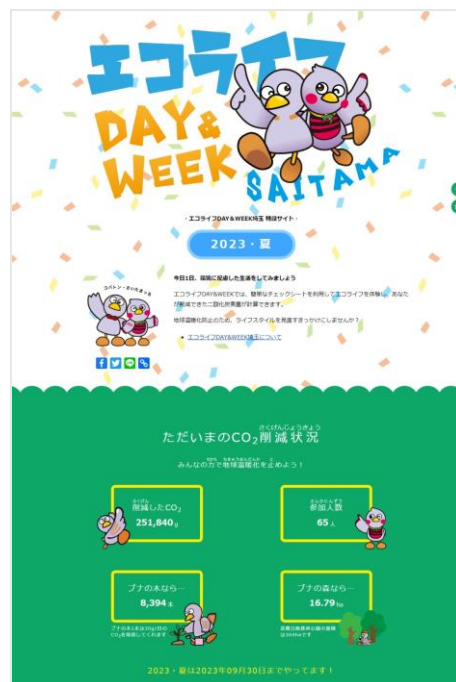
エコライフ
DAY&
WEEK
SAITAMA

- エコライフDAY&WEEK埼玉 特設サイト -

2023・夏

今日1日、環境に配慮した生活をしてみましょう

エコライフDAY&WEEKでは、簡単なチェックシートを利用してエコライフを体験し、あなたが削減できた二酸化炭素量が計算できます。

地球温暖化防止のため、ライフスタイルを見直すきっかけにしませんか？

• エコライフDAY&WEEK埼玉について

コバトン・さいたまっち

ただいまのCO$_2$削減状況

みんなの力で地球温暖化を止めよう！

削減したCO$_2$
251,840 g

参加人数
65 人

ブナの木なら…
8,394 本

ブナの木1本は1日30gのCO$_2$を吸収してくれます

ブナの森なら…
16.79 ha

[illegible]

2023・夏は2023年09月30日までやってます！